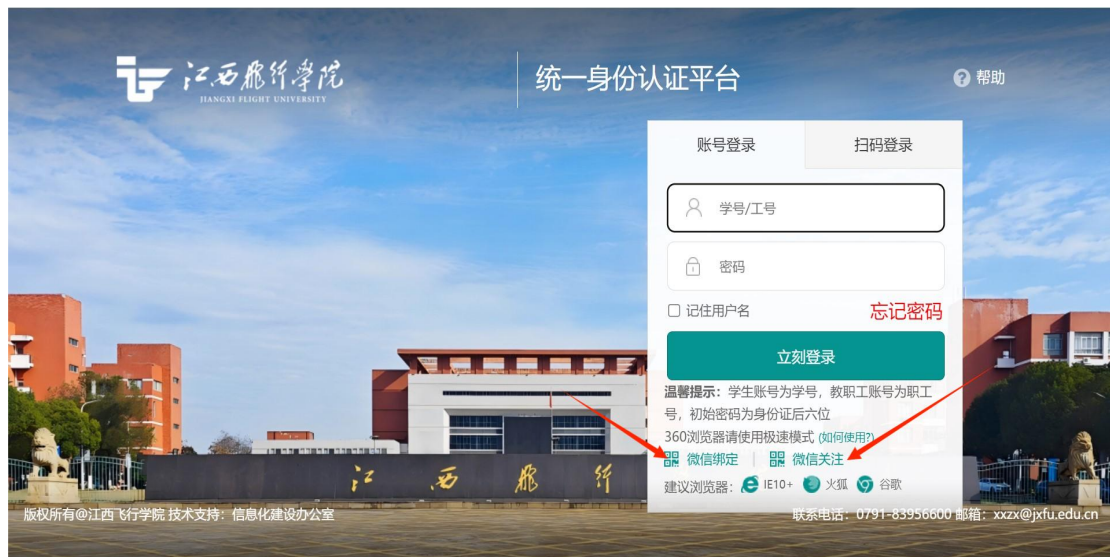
江西飞行学院
JIANGXI FLIGHT UNIVERSITY

统一身份认证平台

帮助

账号登录 扫码登录

学号/工号

密码

记住用户名 忘记密码

立刻登录

温馨提示：学生账号为学号，教职工账号为职工号，初始密码为身份证后六位
360浏览器请使用极速模式 (如何使用?)

微信绑定 | 微信关注

建议浏览器：IE10+ 火狐 谷歌

江西飞行

版权所有@江西飞行学院 技术支持：信息化建设办公室

联系电话：0791-83956600 邮箱：xxzx@jxfu.edu.cn